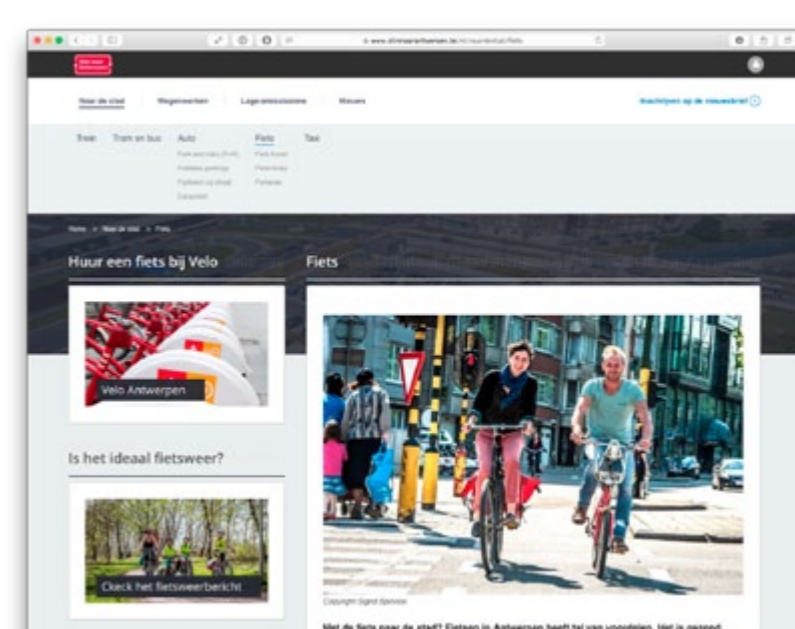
www.slimnaarantwerpen.be/nl/naardestad/fiets

Naar de stad Wegenwerken Lage-emissiezone Nieuws

Inschrijven op de nieuwsbrief

Trein Tram en bus Auto Fiets Taxi

Park and ride (P+R) Publieke parkings Parkeren op straat Carpoolen

Fiets huren Fietsroutes Parkeren

Home > Naar de stad > Fiets

Huur een fiets bij Velo

Velo Antwerpen

Is het ideaal fietsweer?

Check het fietsweerbericht

Fiets

Copyright Sigrid Spinnox

Met de fiets naar de stad? Fietsen in Antwerpen heeft tal van voordelen. Het is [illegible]